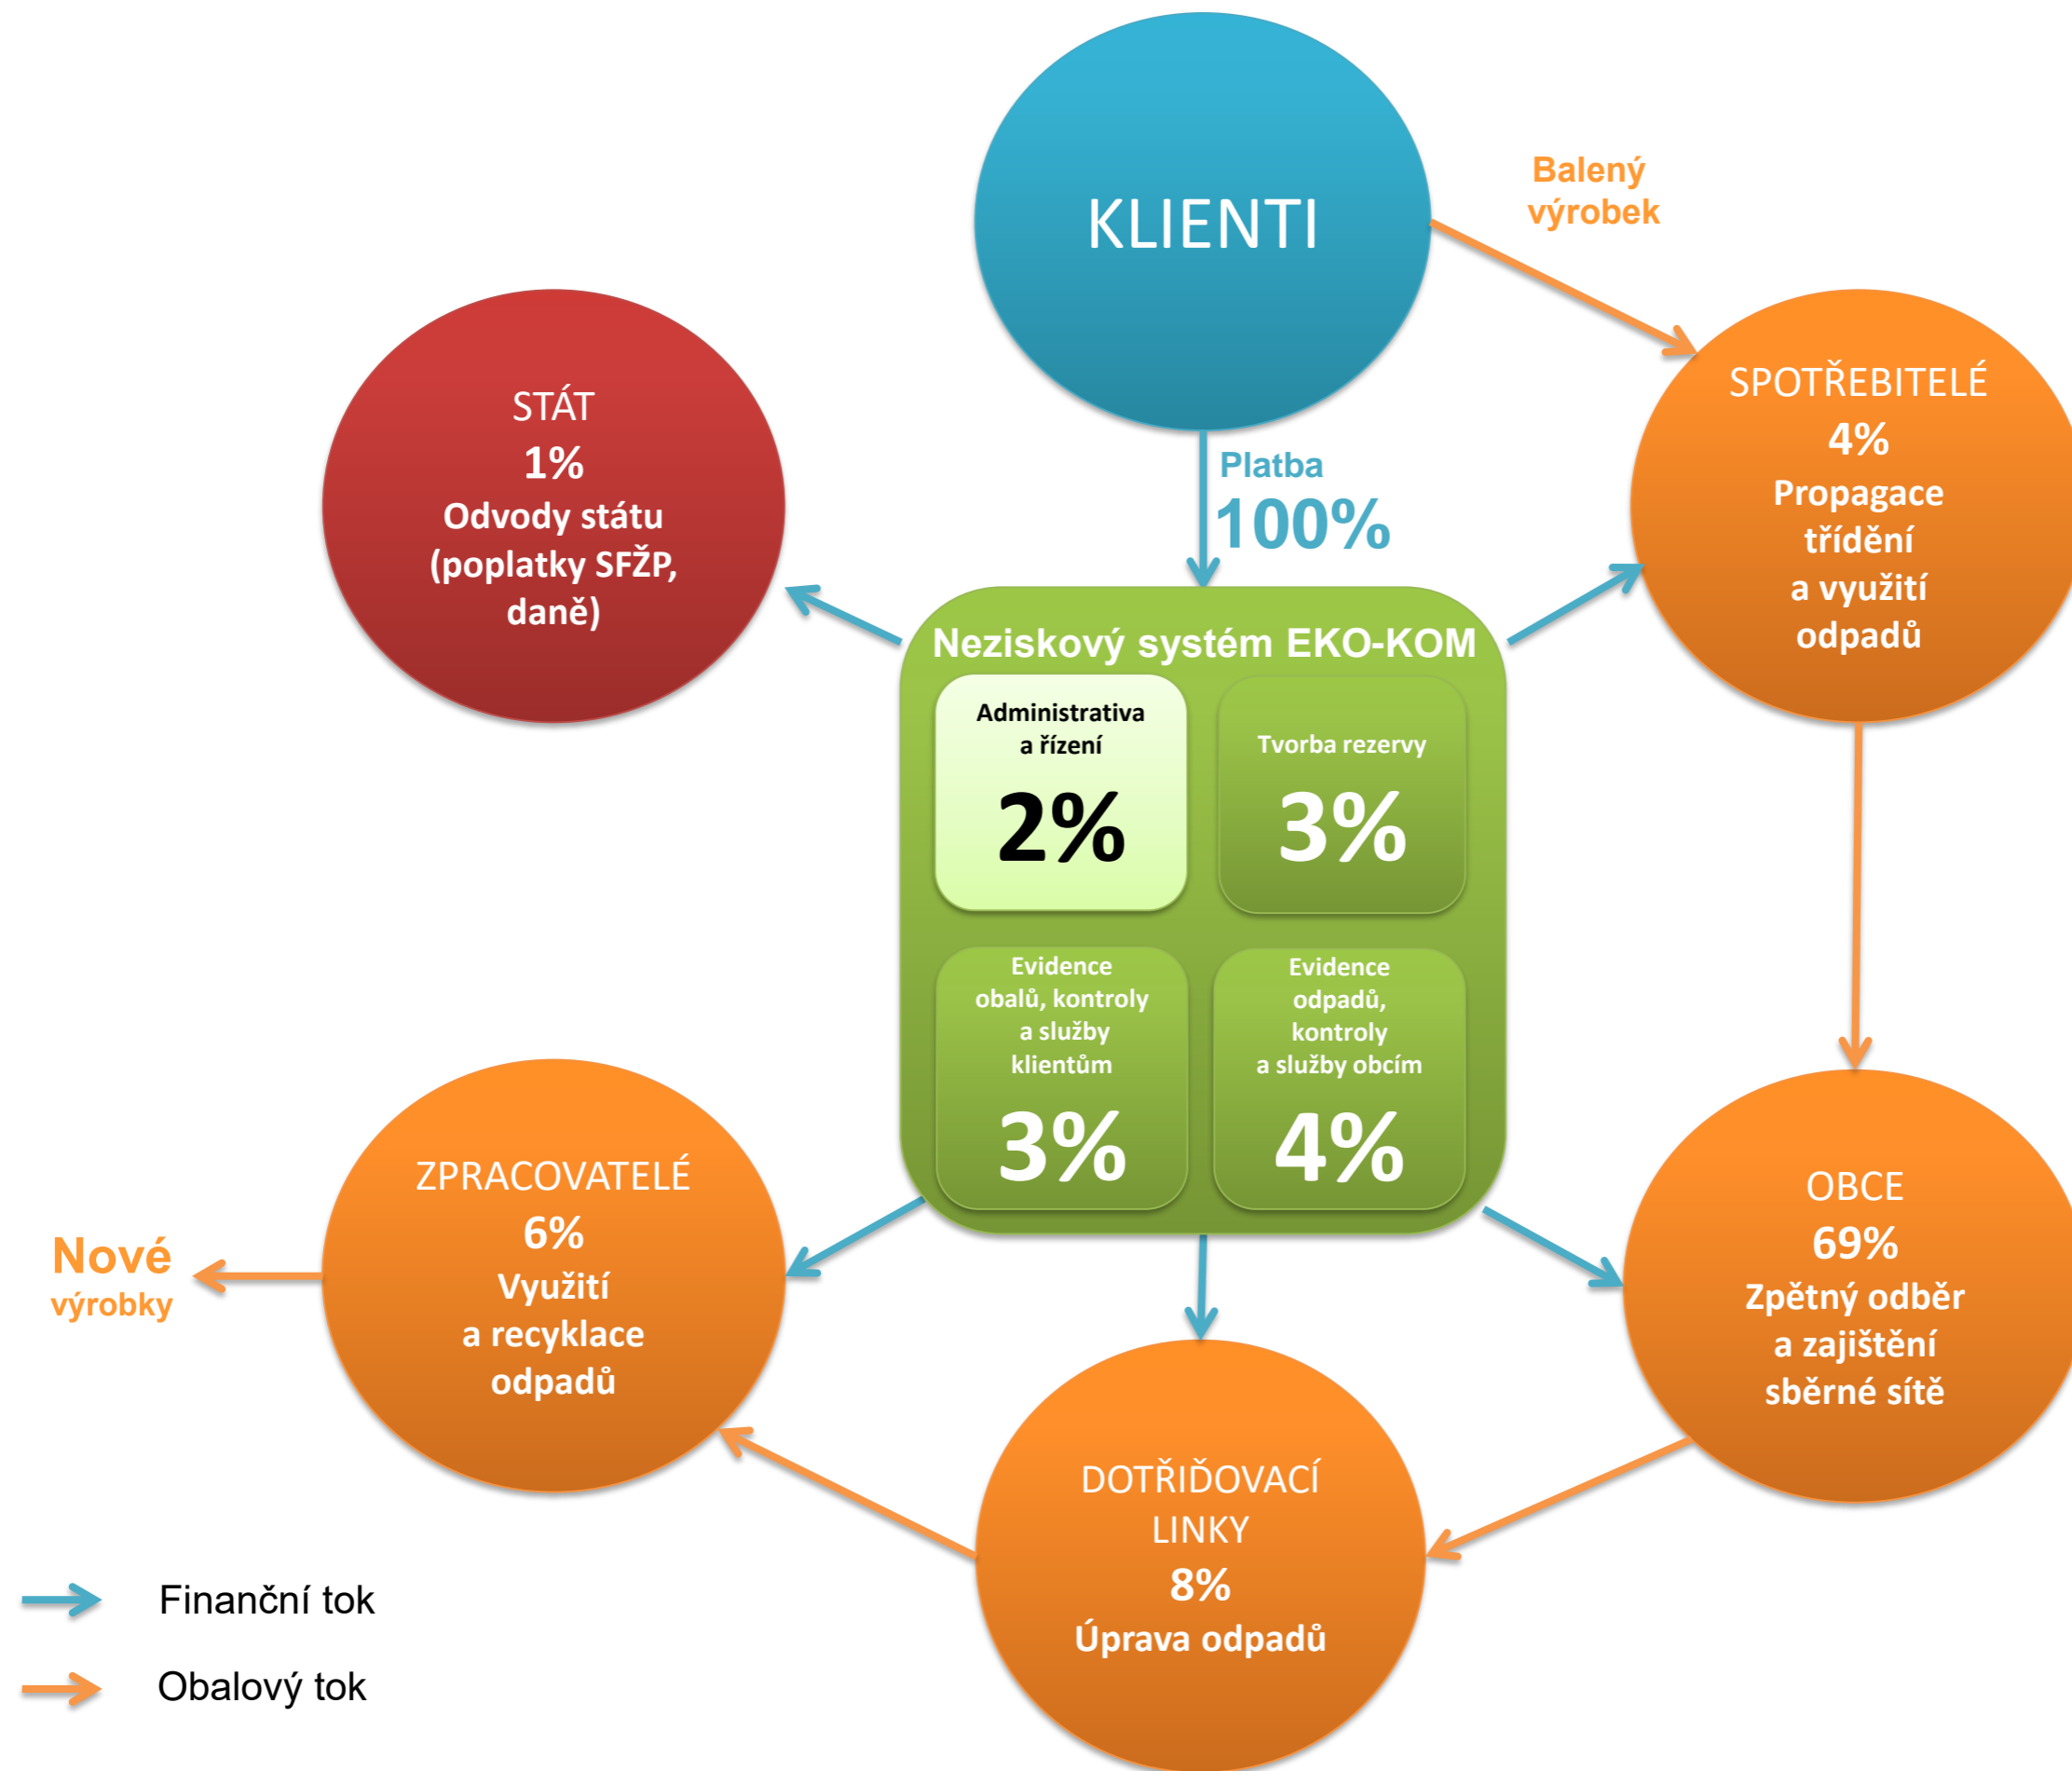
KLIENTI

Balený výrobek

STÁT
1%
Odvody státu (poplatky SFŽP, daně)

Platba
100%

SPOTŘEBITELÉ
4%
Propagace třídění a využití odpadů

Neziskový systém EKO-KOM

Administrativa a řízení
2%

Tvorba rezervy
3%

Evidence obalů, kontroly a služby klientům
3%

Evidence odpadů, kontroly a služby obcím
4%

ZPRACOVATELÉ
6%
Využití a recyklace odpadů

Nové výrobky

OBCE
69%
Zpětný odběr a zajištění sběrné sítě

DOTŘIĎOVACÍ LINKY
8%
Úprava odpadů

Finanční tok

Obalový tok